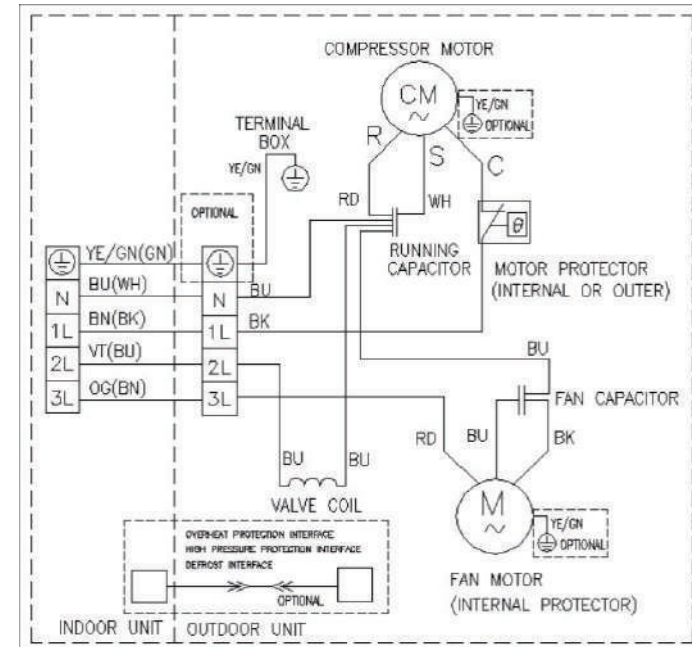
COMPRESSOR MOTOR

CM
~

YE/GN
OPTIONAL

TERMINAL BOX

YE/GN

R
S
C

RD
WH

OPTIONAL

RUNNING CAPACITOR

θ

MOTOR PROTECTOR
(INTERNAL OR OUTER)

YE/GN(GN)
N
BU(WH)
1L
BN(BK)
2L
VT(BU)
3L
OG(BN)

N
BU
1L
BK
2L
3L

BU

FAN CAPACITOR

RD
BU
BK

BU
BU

VALVE COIL

M
~

YE/GN
OPTIONAL

OVERHEAT PROTECTION INTERFACE
HIGH PRESSURE PROTECTION INTERFACE
DEFROST INTERFACE

OPTIONAL

FAN MOTOR
(INTERNAL PROTECTOR)

INDOOR UNIT
OUTDOOR UNIT